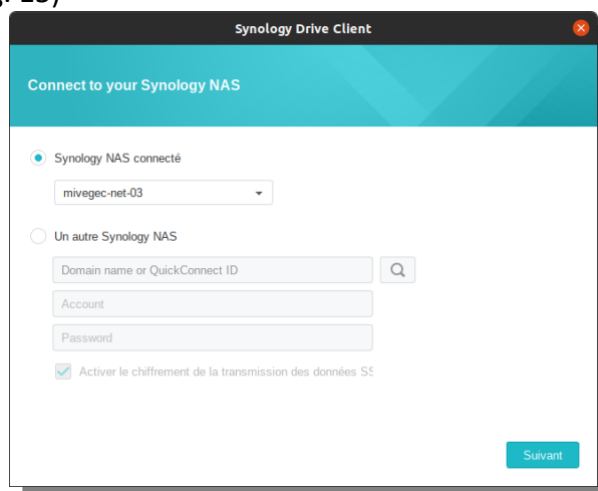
Synology Drive Client

Connect to your Synology NAS

Synology NAS connecté

mivegec-net-03

Un autre Synology NAS

Domain name or QuickConnect ID

Account

Password

Activer le chiffrement de la transmission des données SS

Suivant